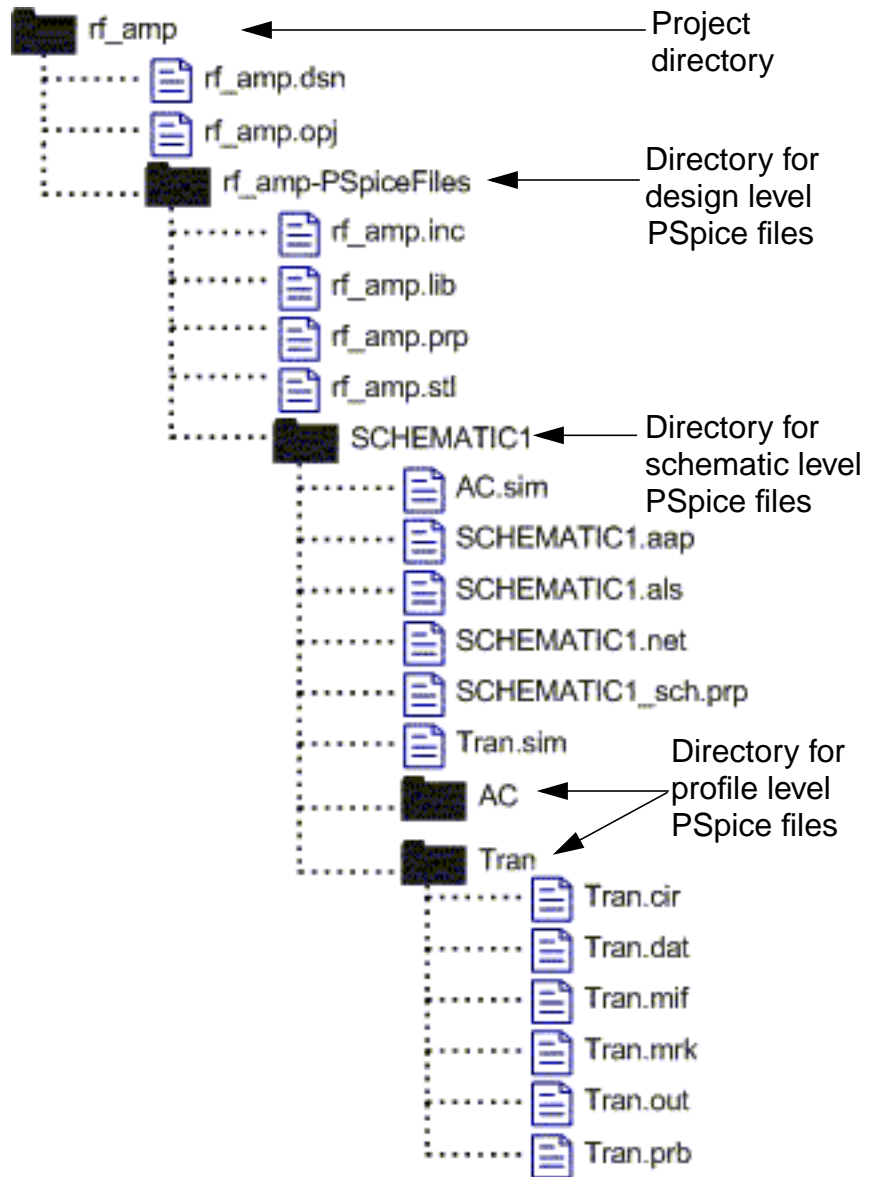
rf_amp

Project directory

rf_amp.dsn

rf_amp.opj

rf_amp-PSpiceFiles

Directory for design level PSpice files

rf_amp.inc

rf_amp.lib

rf_amp.prp

rf_amp.stl

SCHEMATIC1

Directory for schematic level PSpice files

AC.sim

SCHEMATIC1.aap

SCHEMATIC1.als

SCHEMATIC1.net

SCHEMATIC1_sch.prp

Tran.sim

Directory for profile level PSpice files

AC

Tran

Tran.cir

Tran.dat

Tran.mif

Tran.mrk

Tran.out

Tran.prb